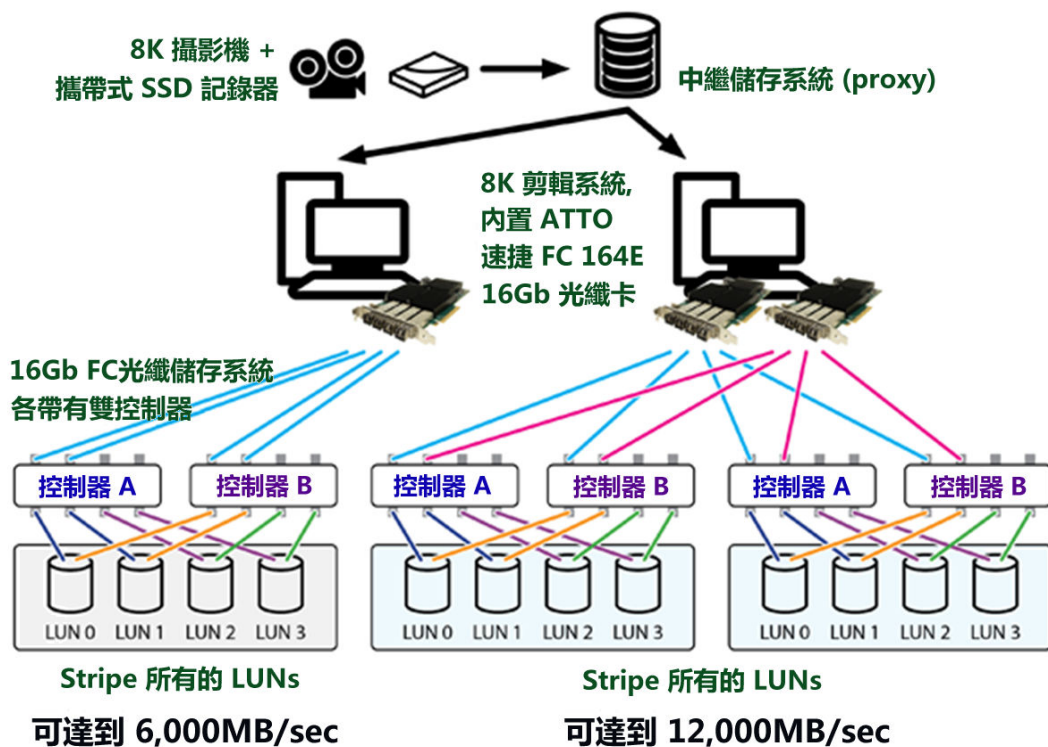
8K 攝影機 + 攜帶式 SSD 記錄器

中繼儲存系統 (proxy)

8K 剪輯系統, 內置 ATTO 速捷 FC 164E 16Gb 光纖卡

16Gb FC光纖儲存系統 各帶有雙控制器

控制器 A
控制器 B
LUN 0
LUN 1
LUN 2
LUN 3

控制器 A
控制器 B
LUN 0
LUN 1
LUN 2
LUN 3

控制器 A
控制器 B
LUN 0
LUN 1
LUN 2
LUN 3

Stripe 所有的 LUNs
可達到 6,000MB/sec

Stripe 所有的 LUNs
可達到 12,000MB/sec